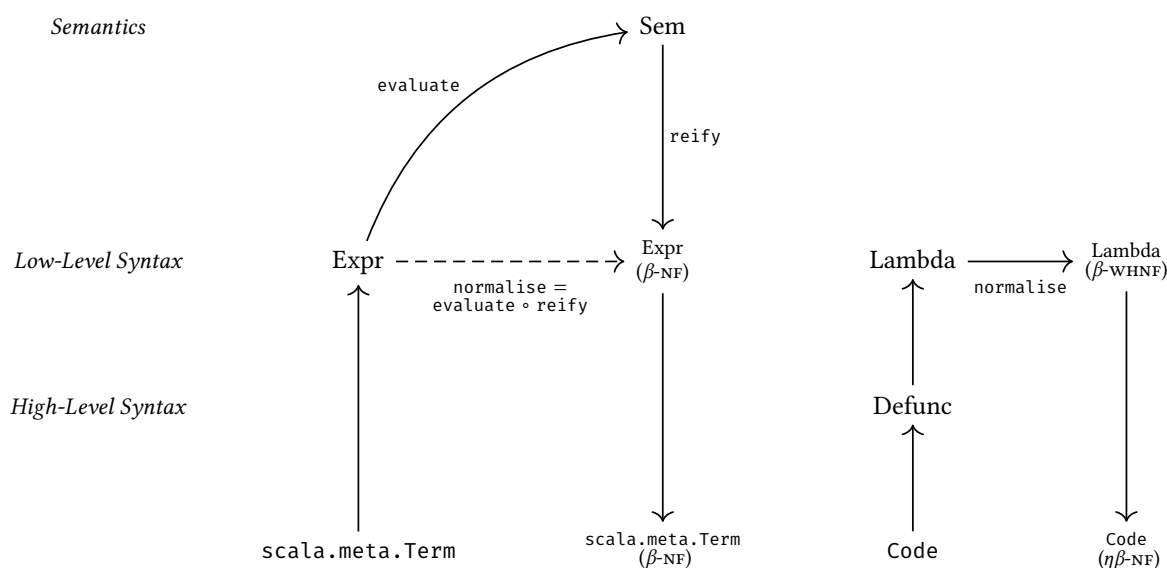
Semantics

Sem

evaluate

reify

Low-Level Syntax

Expr

Expr
($\beta$-NF)

normalise =
evaluate ∘ reify

Lambda

normalise

Lambda
($\beta$-WHNF)

High-Level Syntax

Defunc

scala.meta.Term

scala.meta.Term
($\beta$-NF)

Code

Code
($\eta\beta$-NF)